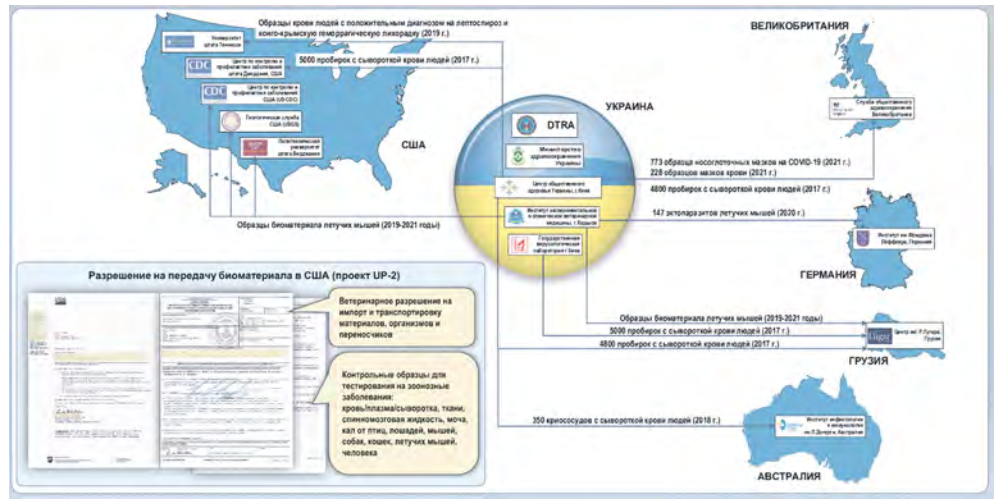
Образцы крови людей с положительным диагнозом на лептоспироз и конго-крымскую геморрагическую лихорадку (2019 г.)

Университет штата Теннесси

5000 пробирок с сывороткой крови людей (2017 г.)

CDC Центр по контролю и профилактике заболеваний штата Джорджия, США

CDC Центр по контролю и профилактике заболеваний США (US CDC)

Геологическая служба США (USGS)

Политехнический университет штата Виргиния

США

ВЕЛИКОБРИТАНИЯ

Служба общественного здравоохранения Великобритании

УКРАИНА

DTRA

Министерство здравоохранения Украины

Центр общественного здоровья Украины, г. Киев

Институт экспериментальной и клинической ветеринарной медицины, г. Харьков

Государственная вирусологическая лаборатория г. Киев

773 образца носоглоточных мазков на COVID-19 (2021 г.)

228 образцов мазков крови (2021 г.)

4800 пробирок с сывороткой крови людей (2017 г.)

147 эктопаразитов летучих мышей (2020 г.)

Образцы биоматериала летучих мышей (2019-2021 годы)

Институт им. Фридриха Леффлера, Германия

ГЕРМАНИЯ

Разрешение на передачу биоматериала в США (проект UP-2)

Ветеринарное разрешение на импорт и транспортировку материалов, организмов и переносчиков

Контрольные образцы для тестирования на зоонозные заболевания: кровь/плазма/сыворотка, ткани, спинномозговая жидкость, моча, кал от птиц, лошадей, мышей, собак, кошек, летучих мышей, человека

Образцы биоматериала летучих мышей (2019-2021 годы)

5000 пробирок с сывороткой крови людей (2017 г.)

4800 пробирок с сывороткой крови людей (2017 г.)

Центр им. Р.Лугара, Грузия

ГРУЗИЯ

350 криососудов с сывороткой крови людей (2018 г.)

Институт инфекционных и иммунологии им. П.Доэрти, Австралия

АВСТРАЛИЯ